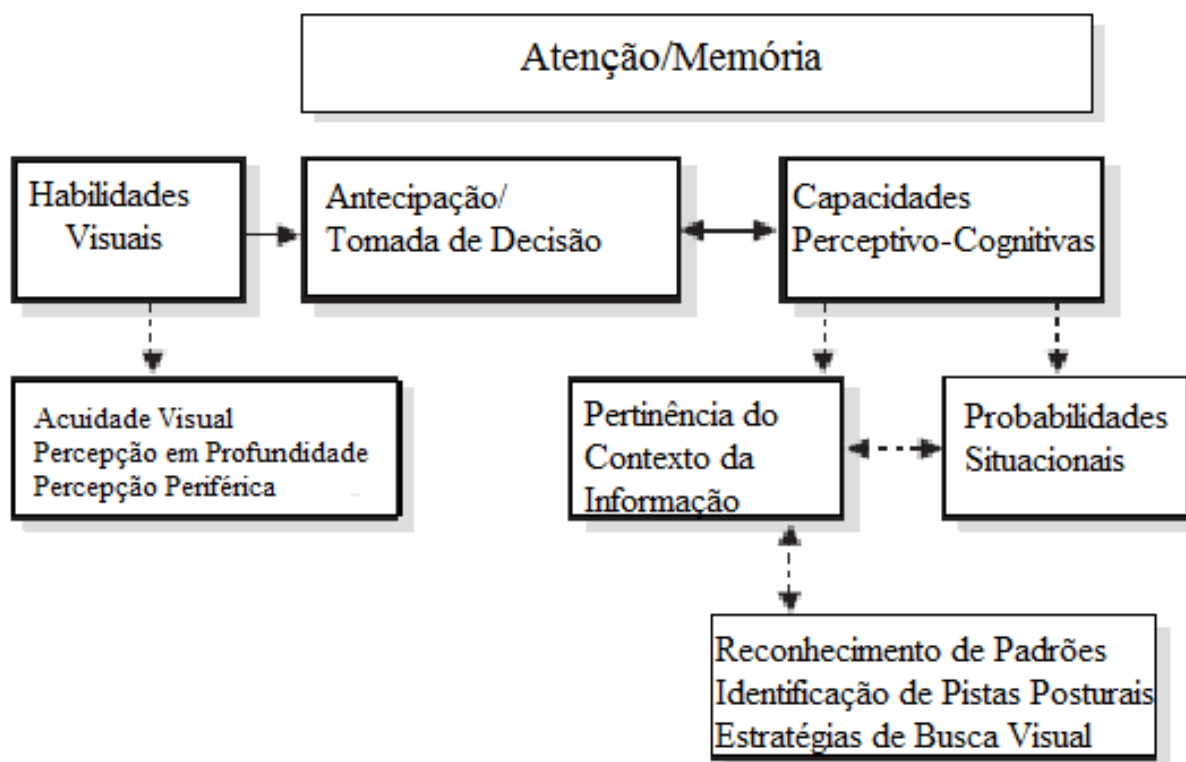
Atenção/Memória

Habilidades Visuais

Antecipação/ Tomada de Decisão

Capacidades Perceptivo-Cognitivas

Acuidade Visual
Percepção em Profundidade
Percepção Periférica

Pertinência do Contexto da Informação

Probabilidades Situacionais

Reconhecimento de Padrões
Identificação de Pistas Posturais
Estratégias de Busca Visual